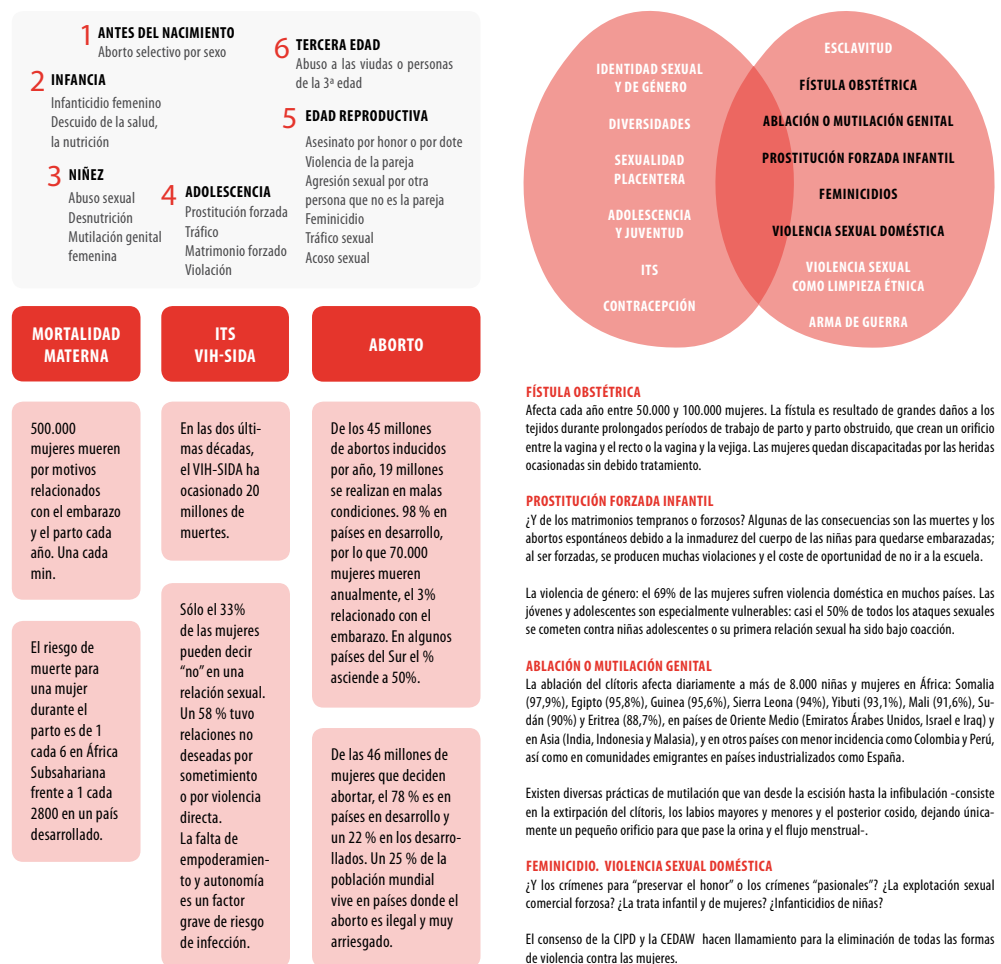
1 ANTES DEL NACIMIENTO
Aborto selectivo por sexo

2 INFANCIA
Infanticidio femenino
Descuido de la salud, la nutrición

3 NIÑEZ
Abuso sexual
Desnutrición
Mutilación genital femenina

4 ADOLESCENCIA
Prostitución forzada
Tráfico
Matrimonio forzado
Violación

6 TERCERA EDAD
Abuso a las viudas o personas de la 3ª edad

5 EDAD REPRODUCTIVA
Asesinato por honor o por dote
Violencia de la pareja
Agresión sexual por otra persona que no es la pareja
Feminicidio
Tráfico sexual
Acoso sexual

MORTALIDAD MATERNA

500.000 mujeres mueren por motivos relacionados con el embarazo y el parto cada año. Una cada min.

El riesgo de muerte para una mujer durante el parto es de 1 cada 6 en África Subsahariana frente a 1 cada 2800 en un país desarrollado.

ITS VIH-SIDA

En las dos últimas décadas, el VIH-SIDA ha ocasionado 20 millones de muertes.

Sólo el 33% de las mujeres pueden decir "no" en una relación sexual. Un 58 % tuvo relaciones no deseadas por sometimiento o por violencia directa.
La falta de empoderamiento y autonomía es un factor grave de riesgo de infección.

ABORTO

De los 45 millones de abortos inducidos por año, 19 millones se realizan en malas condiciones. 98 % en países en desarrollo, por lo que 70.000 mujeres mueren anualmente, el 3% relacionado con el embarazo. En algunos países del Sur el % asciende a 50%.

De las 46 millones de mujeres que deciden abortar, el 78 % es en países en desarrollo y un 22 % en los desarrollados. Un 25 % de la población mundial vive en países donde el aborto es ilegal y muy arriesgado.

IDENTIDAD SEXUAL Y DE GÉNERO
DIVERSIDADES
SEXUALIDAD PLACENTERA
ADOLESCENCIA Y JUVENTUD
ITS
CONTRACEPCIÓN

ESCLAVITUD
FÍSTULA OBSTÉTRICA
ABLACIÓN O MUTILACIÓN GENITAL
PROSTITUCIÓN FORZADA INFANTIL
FEMINICIDIOS
VIOLENCIA SEXUAL DOMÉSTICA
VIOLENCIA SEXUAL COMO LIMPIEZA ÉTNICA
ARMA DE GUERRA

FÍSTULA OBSTÉTRICA
Afecta cada año entre 50.000 y 100.000 mujeres. La fístula es resultado de grandes daños a los tejidos durante prolongados períodos de trabajo de parto y parto obstruido, que crean un orificio entre la vagina y el recto o la vagina y la vejiga. Las mujeres quedan discapacitadas por las heridas ocasionadas sin debido tratamiento.

PROSTITUCIÓN FORZADA INFANTIL
¿Y de los matrimonios tempranos o forzosos? Algunas de las consecuencias son las muertes y los abortos espontáneos debido a la inmadurez del cuerpo de las niñas para quedarse embarazadas; al ser forzadas, se producen muchas violaciones y el coste de oportunidad de no ir a la escuela.

La violencia de género: el 69% de las mujeres sufren violencia doméstica en muchos países. Las jóvenes y adolescentes son especialmente vulnerables: casi el 50% de todos los ataques sexuales se cometen contra niñas adolescentes o su primera relación sexual ha sido bajo coacción.

ABLACIÓN O MUTILACIÓN GENITAL
La ablación del clítoris afecta diariamente a más de 8.000 niñas y mujeres en África: Somalia (97,9%), Egipto (95,8%), Guinea (95,6%), Sierra Leona (94%), Yibuti (93,1%), Mali (91,6%), Sudán (90%) y Eritrea (88,7%), en países de Oriente Medio (Emiratos Árabes Unidos, Israel e Iraq) y en Asia (India, Indonesia y Malasia), y en otros países con menor incidencia como Colombia y Perú, así como en comunidades emigrantes en países industrializados como España.

Existen diversas prácticas de mutilación que van desde la escisión hasta la infibulación -consiste en la extirpación del clítoris, los labios mayores y menores y el posterior cosido, dejando únicamente un pequeño orificio para que pase la orina y el flujo menstrual-.

FEMINICIDIO. VIOLENCIA SEXUAL DOMÉSTICA
¿Y los crímenes para "preservar el honor" o los crímenes "pasionales"? ¿La explotación sexual comercial forzosa? ¿La trata infantil y de mujeres? ¿Infanticidios de niñas?

El consenso de la CIPD y la CEDAW hacen llamamiento para la eliminación de todas las formas de violencia contra las mujeres.